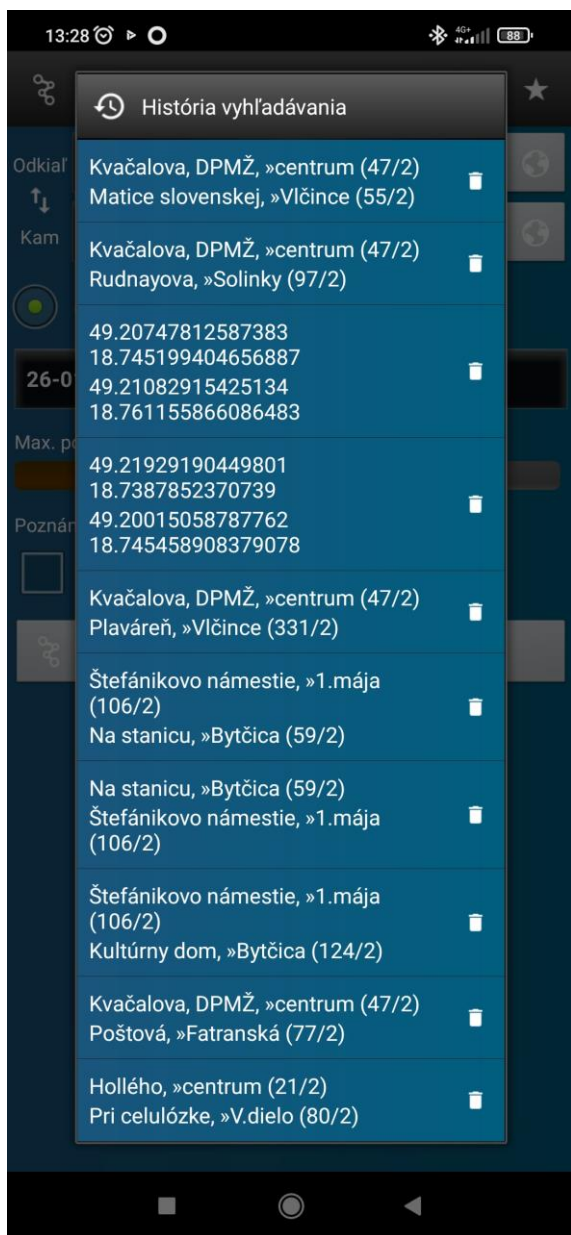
13:28 88

História vyhľadávania

Odkiaľ
Kam
26-0
Max. p
Poznán

Kvačalova, DPMŽ, »centrum (47/2)
Matice slovenskej, »Vlčince (55/2)

Kvačalova, DPMŽ, »centrum (47/2)
Rudnayova, »Solinky (97/2)

49.20747812587383
18.745199404656887
49.21082915425134
18.761155866086483

49.21929190449801
18.7387852370739
49.20015058787762
18.745458908379078

Kvačalova, DPMŽ, »centrum (47/2)
Plaváreň, »Vlčince (331/2)

Štefánikovo námestie, »1.mája (106/2)
Na stanicu, »Bytčica (59/2)

Na stanicu, »Bytčica (59/2)
Štefánikovo námestie, »1.mája (106/2)

Štefánikovo námestie, »1.mája (106/2)
Kultúrny dom, »Bytčica (124/2)

Kvačalova, DPMŽ, »centrum (47/2)
Poštová, »Fatranská (77/2)

Hollého, »centrum (21/2)
Pri celulózke, »V.dielo (80/2)